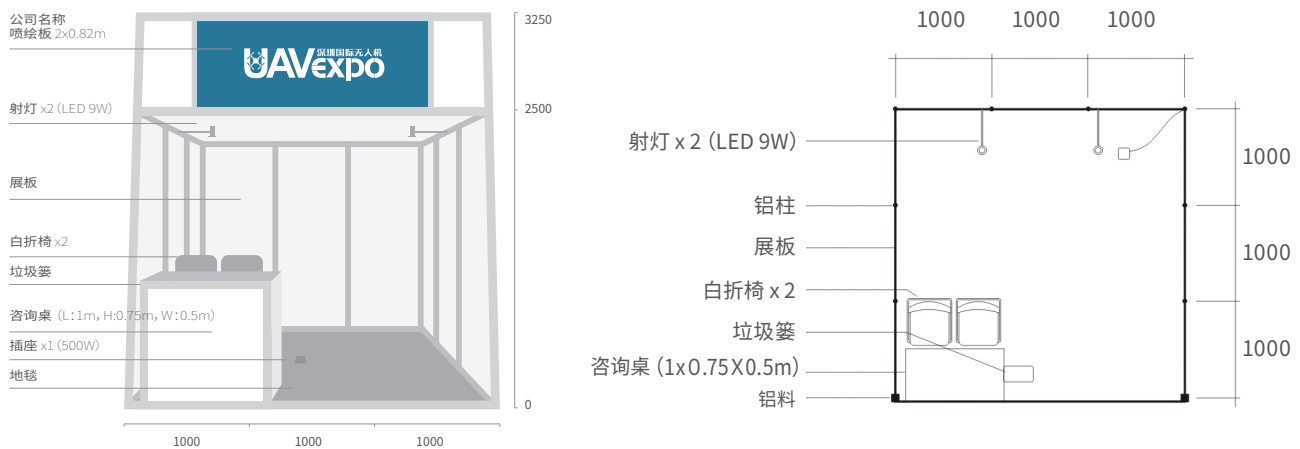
公司名称
喷绘板 2x0.82m

UAVexpo 深圳国际无人机

射灯 x2 (LED 9W)

展板

白折椅 x2

垃圾篓

咨询桌（L:1m, H:0.75m, W:0.5m）

插座 x1 (500W)

地毯

3250

2500

0

1000 1000 1000

1000 1000 1000

射灯 x 2 (LED 9W)

铝柱

展板

白折椅 x 2

垃圾篓

咨询桌 (1x0.75X0.5m)

铝料

1000

1000

1000